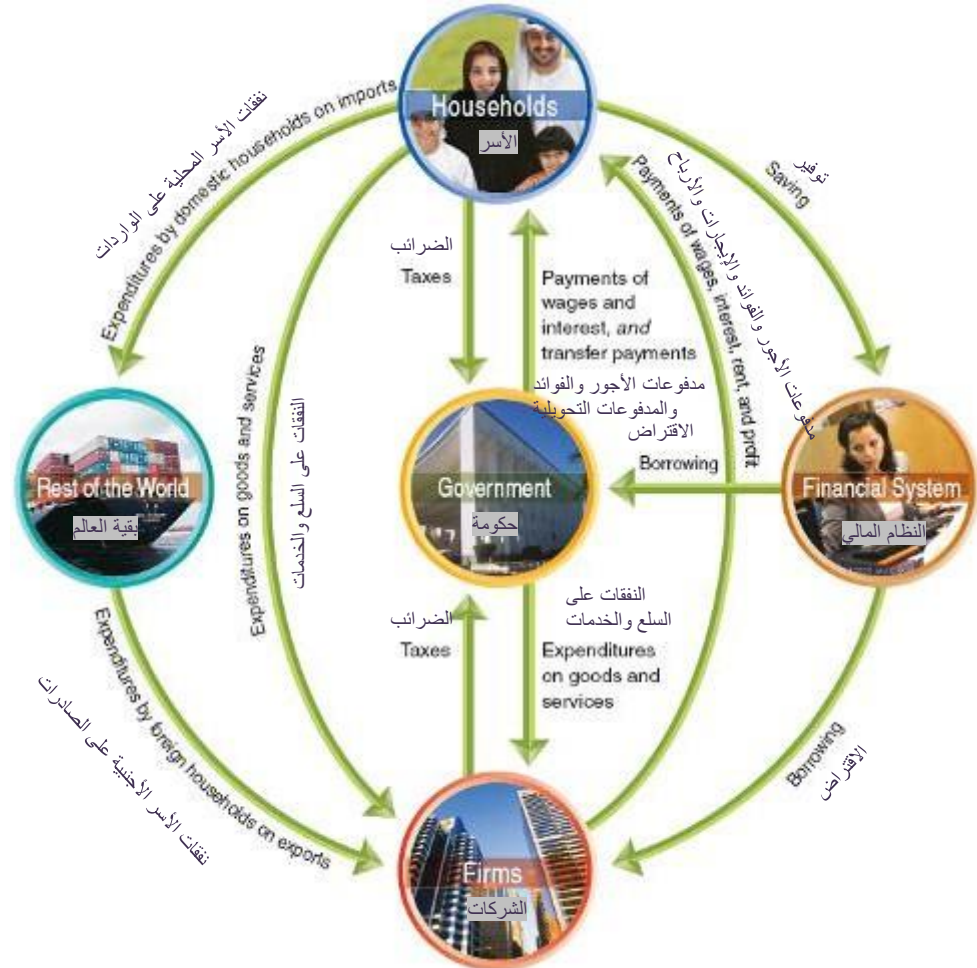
Households
الأسر

نفقات الأسر المحلية على الواردات
Expenditures by domestic households on imports

توفير
Saving

مدفوعات الأجور والفوائد والإيجارات والأرباح
Payments of wages, interest, rent, and profit

الضرائب
Taxes

Payments of wages and interest, *and* transfer payments
مدفوعات الأجور والفوائد والمدفوعات التحويلية

الاقتراض
Borrowing

Rest of the World
بقية العالم

النفقات على السلع والخدمات
Expenditures on goods and services

Government
حكومة

Financial System
النظام المالي

الضرائب
Taxes

النفقات على السلع والخدمات
Expenditures on goods and services

Expenditures by foreign households on exports
نفقات الأسر الأجنبية على الصادرات

Borrowing
الاقتراض

Firms
الشركات